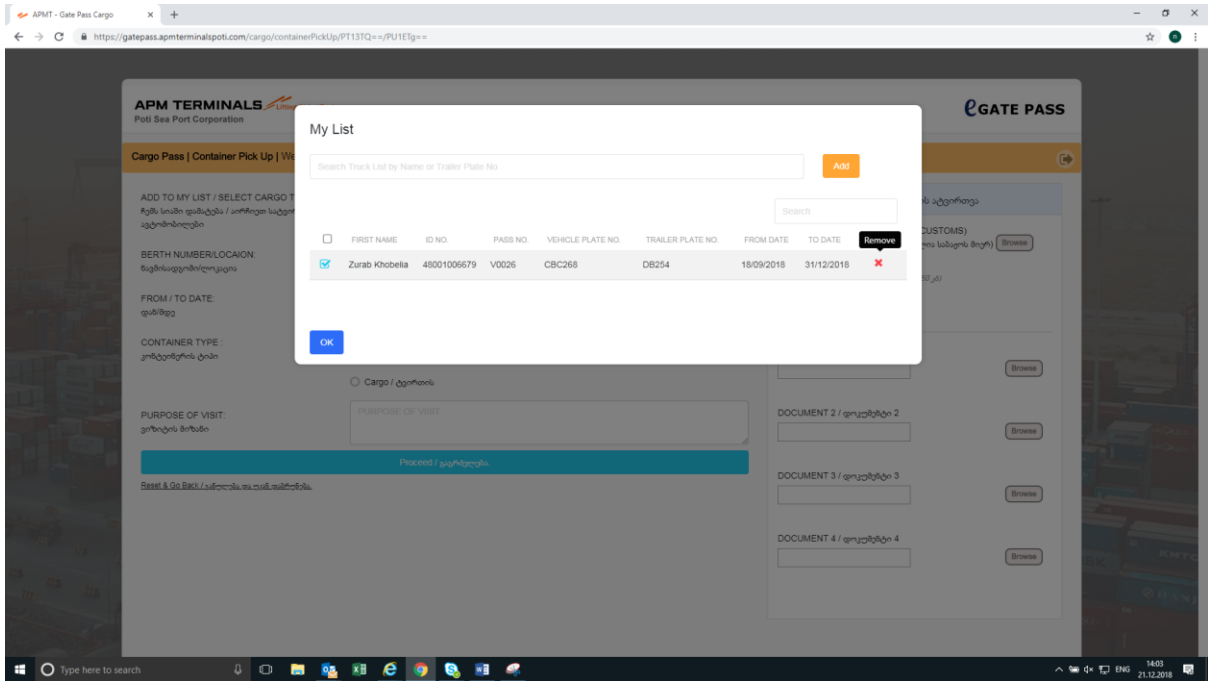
APMT - Gate Pass Cargo

https://gatepass.apmterminalspoti.com/cargo/containerPickUp/PT13TQ==/PU1ETg==

APM TERMINALS
Poti Sea Port Corporation

eGATE PASS

Cargo Pass | Container Pick Up | We

ADD TO MY LIST / SELECT CARGO T
ჩემს სიაში დამატება / ტვირთის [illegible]
ავტომობილები

BERTH NUMBER/LOCAION:
ნავმისადგომი/ლოკაცია

FROM / TO DATE:
დან/მდე

CONTAINER TYPE :
კონტეინერის ტიპი

Cargo / ტვირთის

PURPOSE OF VISIT:
ვიზიტის მიზანი

PURPOSE OF VISIT

Proceed / გაგრძელება

Reset & Go Back / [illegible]

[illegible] ატვირთვა

CUSTOMS)
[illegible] Browse

Browse

DOCUMENT 2 / დოკუმენტი 2

Browse

DOCUMENT 3 / დოკუმენტი 3

Browse

DOCUMENT 4 / დოკუმენტი 4

Browse

My List

Search Truck List by Name or Trailer Plate No

Add

Search

| | FIRST NAME | ID NO. | PASS NO. | VEHICLE PLATE NO. | TRAILER PLATE NO. | FROM DATE | TO DATE | Remove |
|---|---|---|---|---|---|---|---|---|
| ☑ | Zurab Khobelia | 48001006679 | V0026 | CBC268 | DB254 | 18/09/2018 | 31/12/2018 | ✖ |

OK

Type here to search

ENG 14:03 21.12.2018